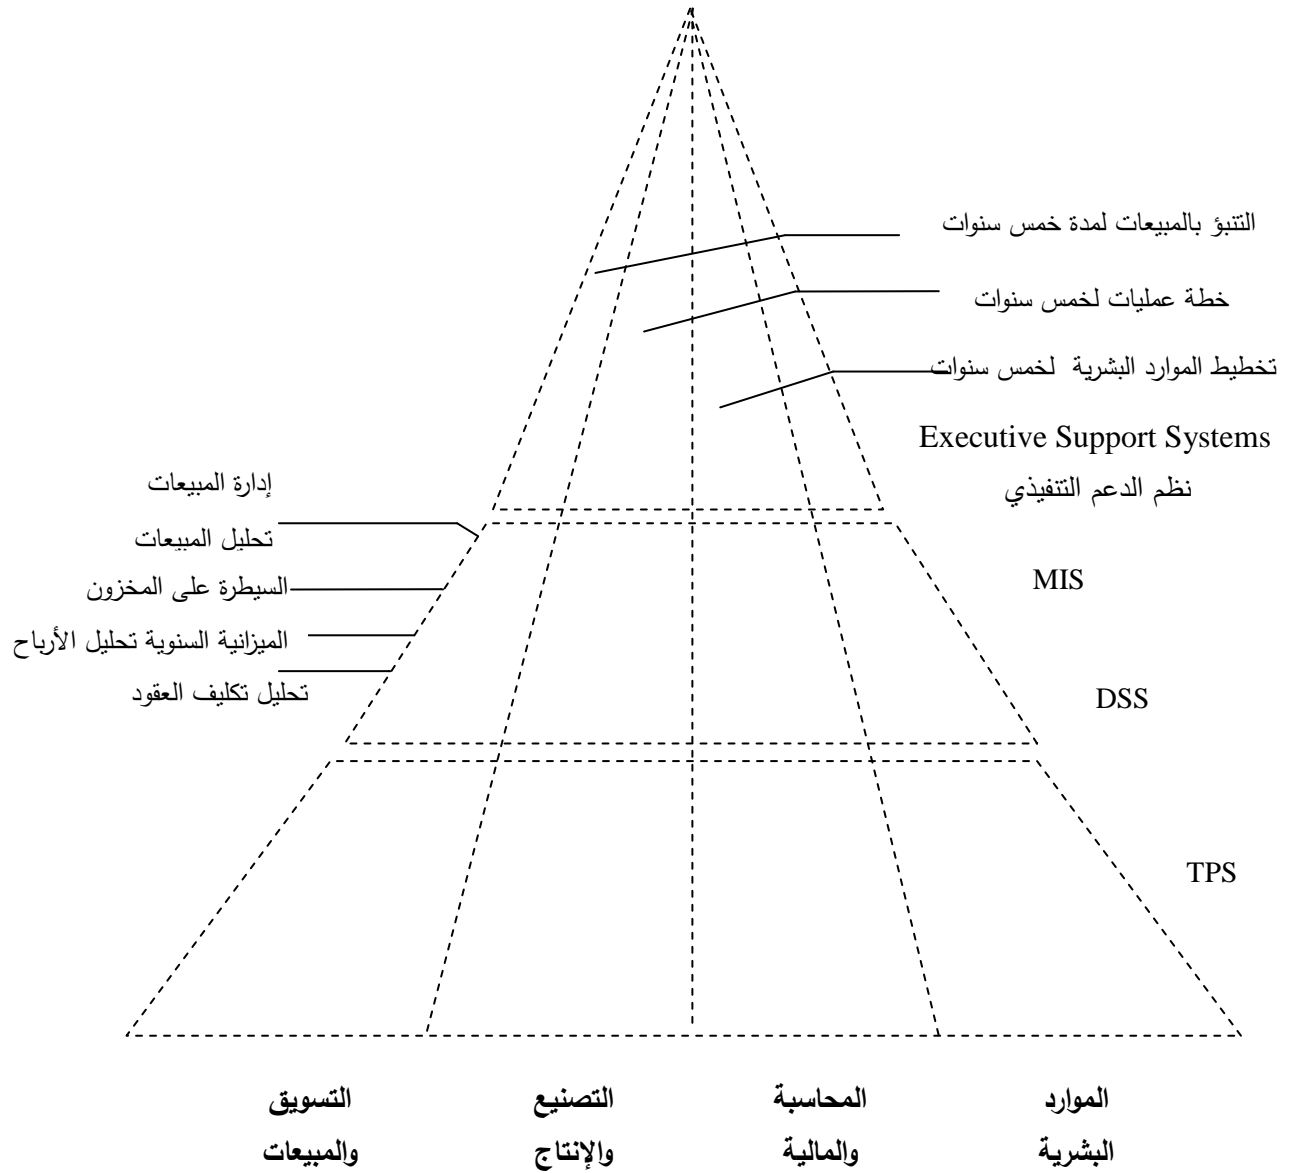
التنبؤ بالمبيعات لمدة خمس سنوات

خطة عمليات لخمس سنوات

تخطيط الموارد البشرية لخمس سنوات

Executive Support Systems

نظم الدعم التنفيذي

إدارة المبيعات

تحليل المبيعات

السيطرة على المخزون

الميزانية السنوية تحليل الأرباح

تحليل تكليف العقود

MIS

DSS

TPS

التسويق والمبيعات

التصنيع والإنتاج

المحاسبة والمالية

الموارد البشرية